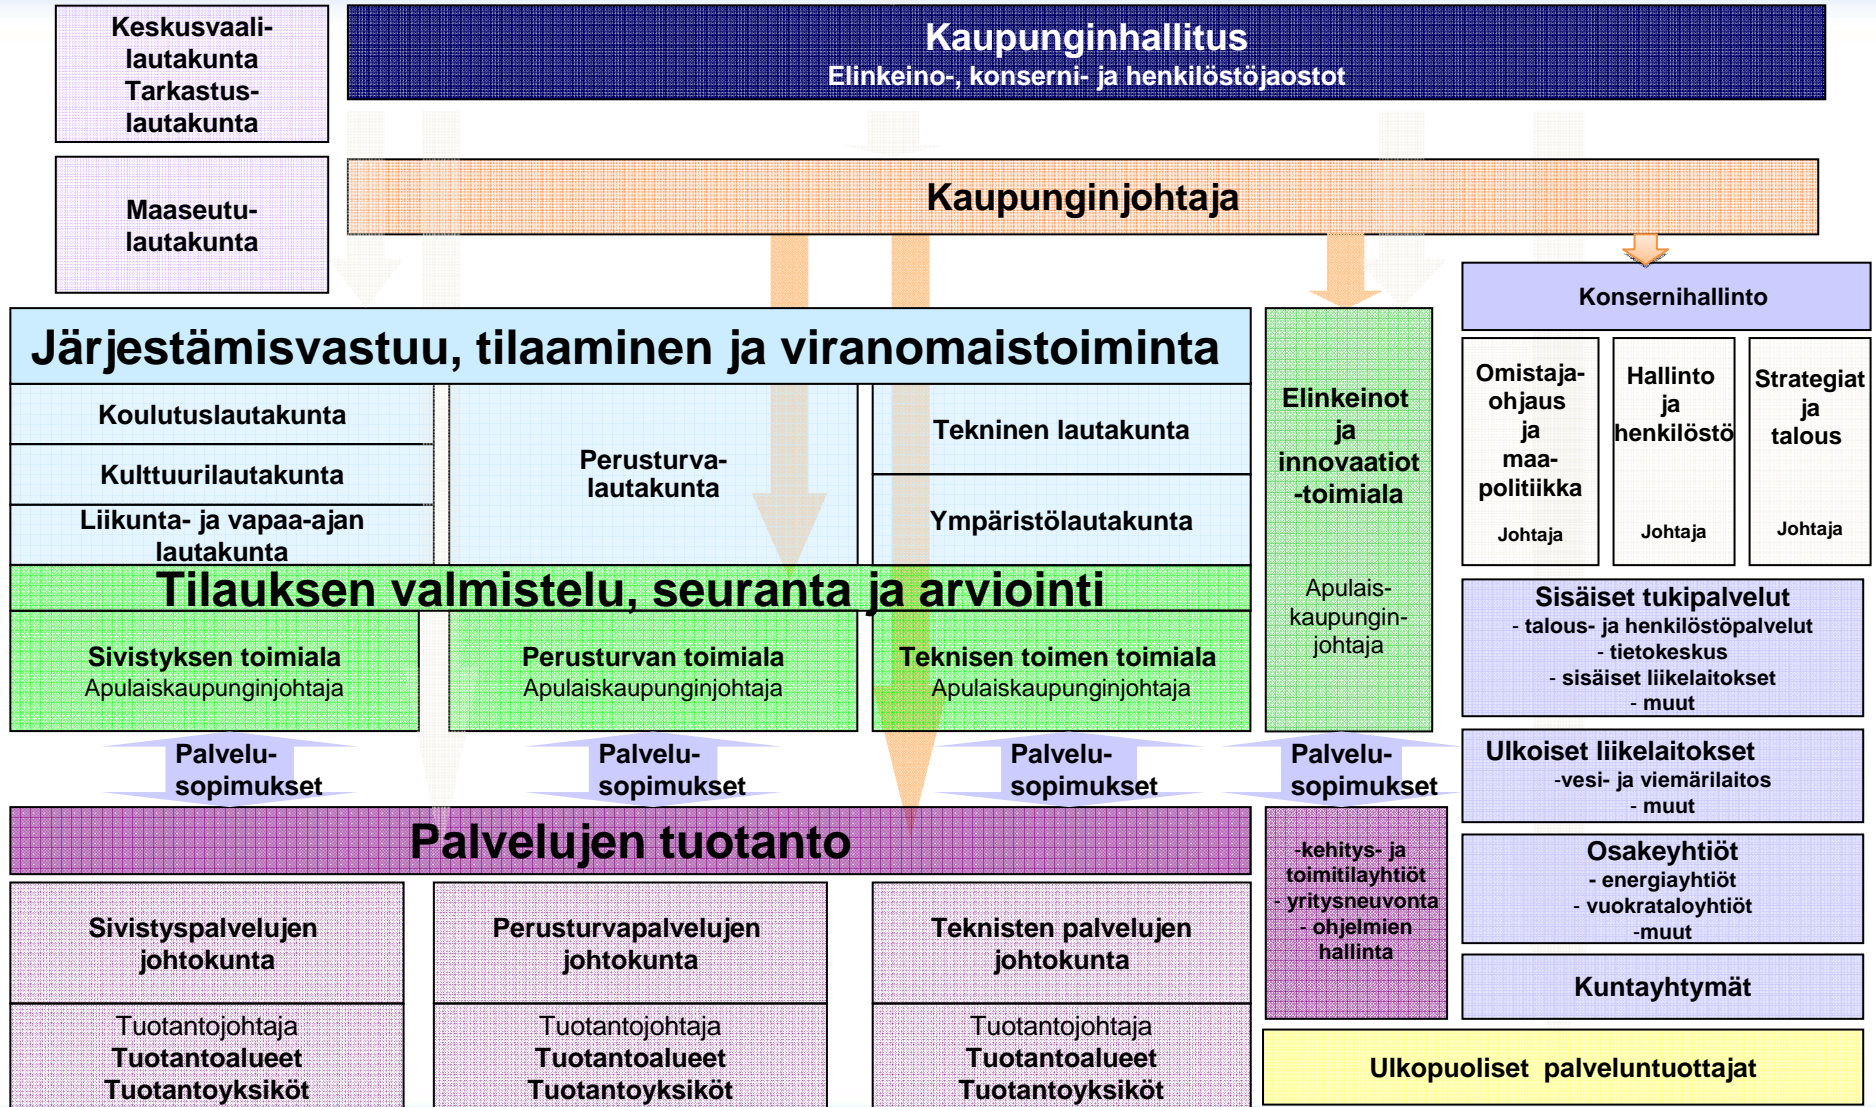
Keskusvaalilautakunta
Tarkastuslautakunta

Kaupunginhallitus
Elinkeino-, konserni- ja henkilöstöjaostot

Maaseutulautakunta

Kaupunginjohtaja

Konsernihallinto

Järjestämisvastuu, tilaaminen ja viranomaistoiminta

Koulutuslautakunta

Kulttuurilautakunta

Liikunta- ja vapaa-ajan lautakunta

Perusturvalautakunta

Tekninen lautakunta

Ympäristölautakunta

Elinkeinot ja innovaatiot -toimiala

Apulaiskaupunginjohtaja

Omistajaohjaus ja maapolitiikka
Johtaja

Hallinto ja henkilöstö
Johtaja

Strategiat ja talous
Johtaja

Tilauksen valmistelu, seuranta ja arviointi

Sivistyksen toimiala
Apulaiskaupunginjohtaja

Perusturvan toimiala
Apulaiskaupunginjohtaja

Teknisen toimen toimiala
Apulaiskaupunginjohtaja

Sisäiset tukipalvelut
- talous- ja henkilöstöpalvelut
- tietokeskus
- sisäiset liikelaitokset
- muut

Palvelusopimukset

Palvelusopimukset

Palvelusopimukset

Palvelusopimukset

Ulkoiset liikelaitokset
-vesi- ja viemärilaitos
- muut

Palvelujen tuotanto

-kehitys- ja toimitilayhtiöt
- yritysneuvonta
- ohjelmien hallinta

Osakeyhtiöt
- energiayhtiöt
- vuokrataloyhtiöt
-muut

Sivistyspalvelujen johtokunta

Perusturvapalvelujen johtokunta

Teknisten palvelujen johtokunta

Kuntayhtymät

Tuotantojohtaja
Tuotantoalueet
Tuotantoyksiköt

Tuotantojohtaja
Tuotantoalueet
Tuotantoyksiköt

Tuotantojohtaja
Tuotantoalueet
Tuotantoyksiköt

Ulkopuoliset palveluntuottajat